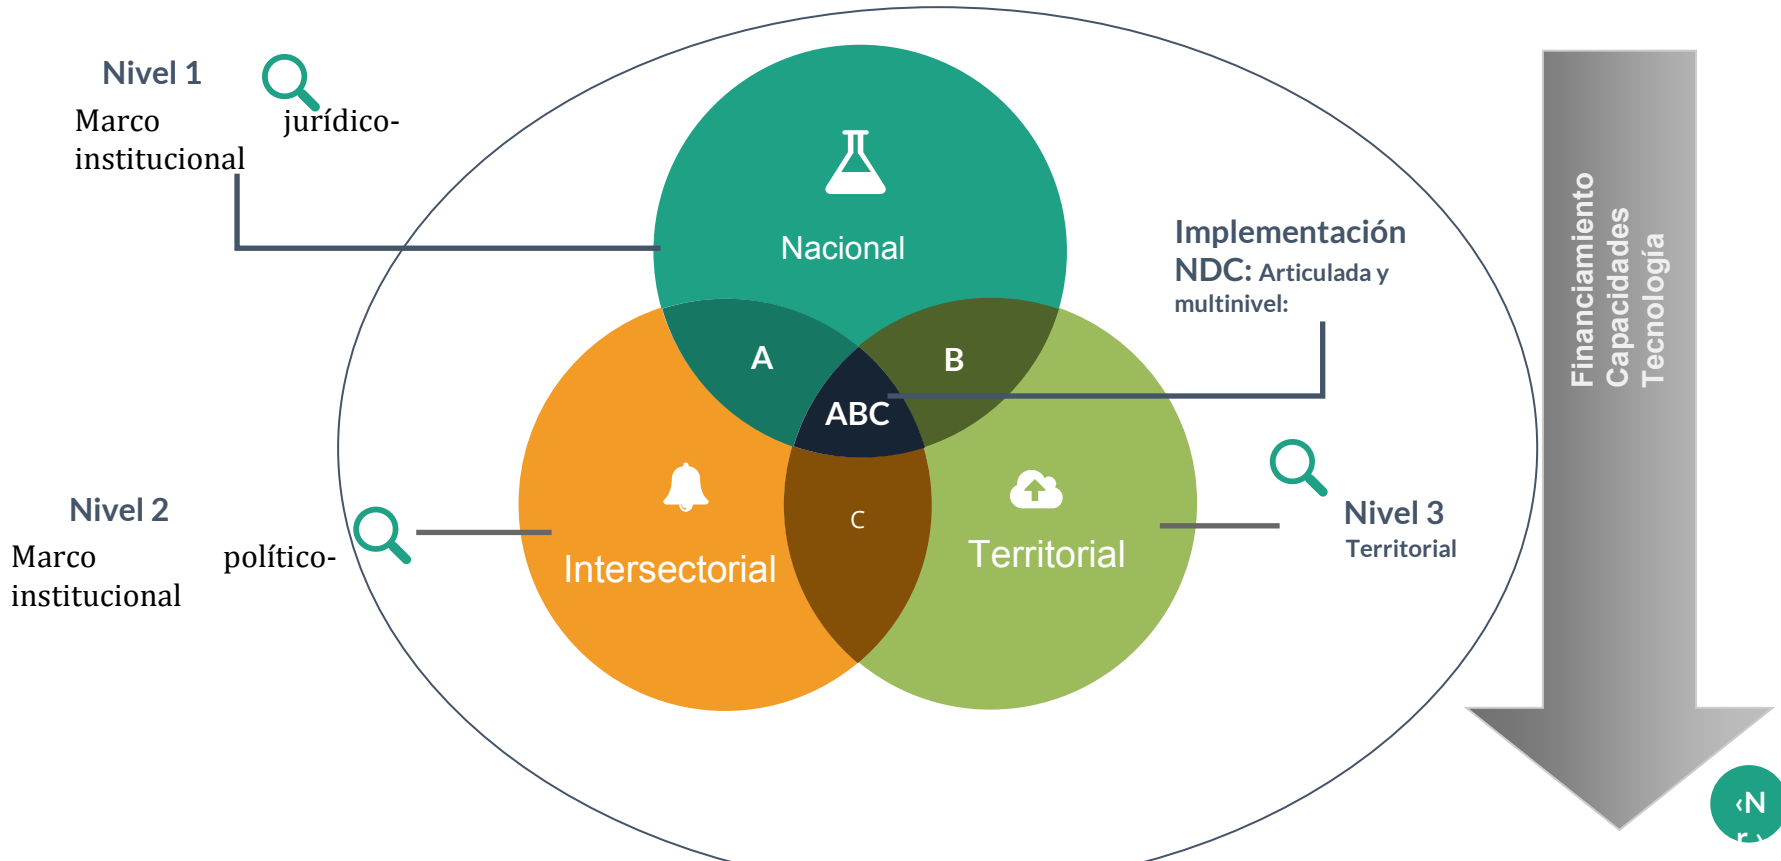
Nivel 1

Marco jurídico-institucional

Nacional

Implementación NDC: Articulada y multinivel:

Financiamiento
Capacidades
Tecnología

A

B

ABC

C

Nivel 2

Marco político-institucional

Intersectorial

Territorial

Nivel 3
Territorial

‹N
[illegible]